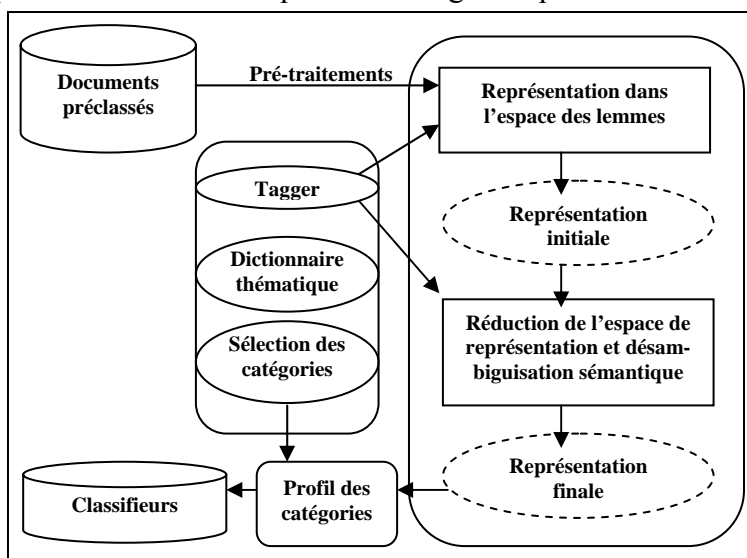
Documents préclassés

Pré-traitements

Représentation dans l'espace des lemmes

Tagger

Représentation initiale

Dictionnaire thématique

Sélection des catégories

Réduction de l'espace de représentation et désambiguisation sémantique

Représentation finale

Classifieurs

Profil des catégories